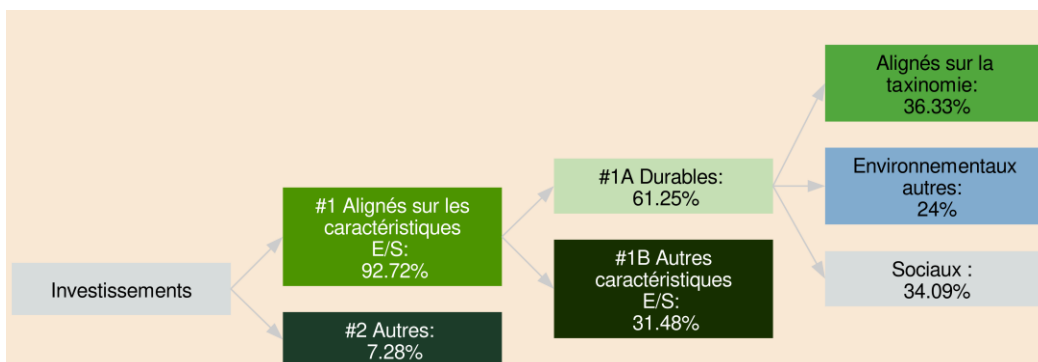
Investissements

#1 Alignés sur les caractéristiques E/S: 92.72%

#2 Autres: 7.28%

#1A Durables: 61.25%

#1B Autres caractéristiques E/S: 31.48%

Alignés sur la taxinomie: 36.33%

Environnementaux autres: 24%

Sociaux : 34.09%